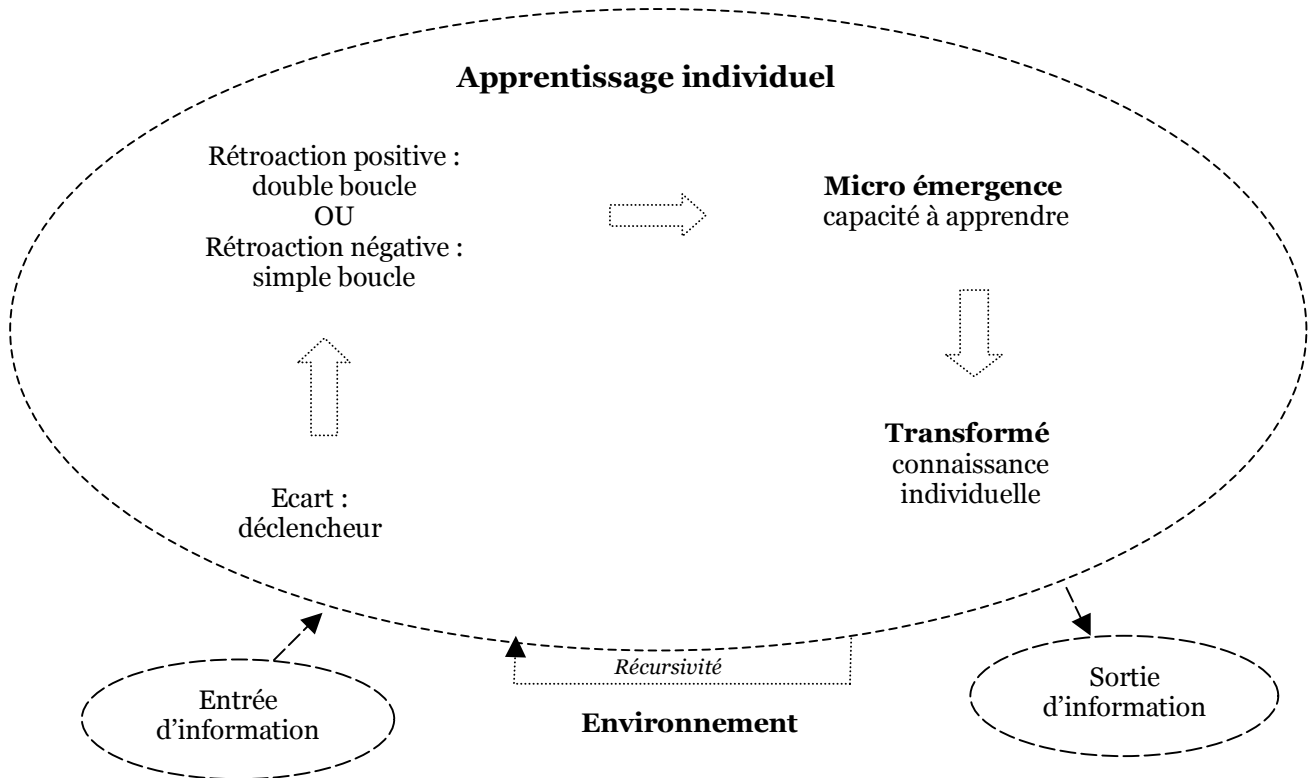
**Apprentissage individuel**

Rétroaction positive : double boucle OU Rétroaction négative : simple boucle

**Micro émergence** capacité à apprendre

**Transformé** connaissance individuelle

Ecart : déclencheur

*Récursivité*

Entrée d'information

**Environnement**

Sortie d'information